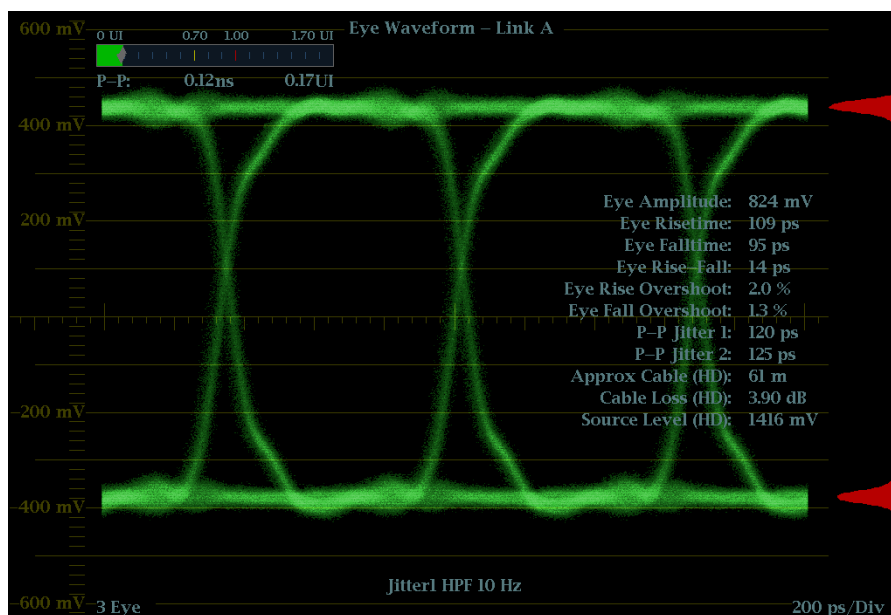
600 mV
0 UI 0.70 1.00 1.70 UI
Eye Waveform – Link A
P–P: 0.12ns 0.17UI
400 mV
200 mV
Eye Amplitude: 824 mV
Eye Risetime: 109 ps
Eye Falltime: 95 ps
Eye Rise–Fall: 14 ps
Eye Rise Overshoot: 2.0 %
Eye Fall Overshoot: 1.3 %
P–P Jitter 1: 120 ps
P–P Jitter 2: 125 ps
Approx Cable (HD): 61 m
Cable Loss (HD): 3.90 dB
Source Level (HD): 1416 mV
-200 mV
-400 mV
Jitter1 HPF 10 Hz
-600 mV
3 Eye
200 ps/Div